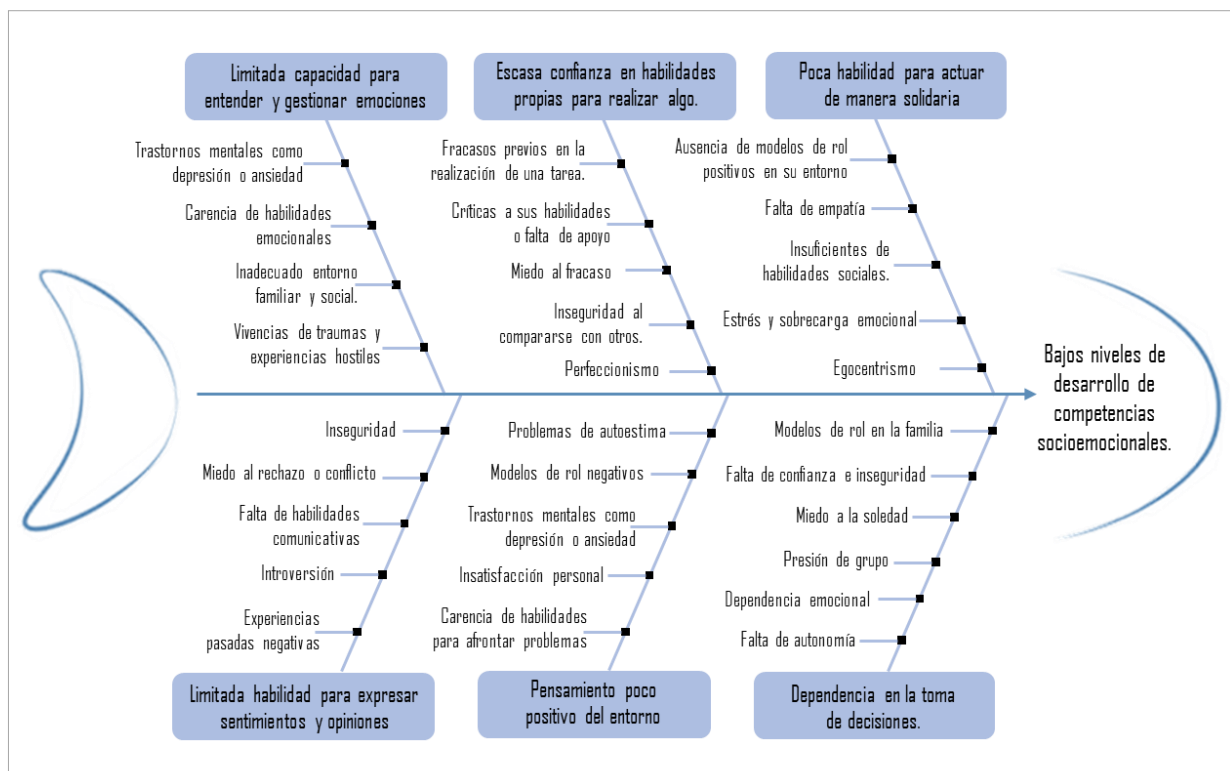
Limitada capacidad para entender y gestionar emociones

Escasa confianza en habilidades propias para realizar algo.

Poca habilidad para actuar de manera solidaria

Trastornos mentales como depresión o ansiedad

Carencia de habilidades emocionales

Inadecuado entorno familiar y social.

Vivencias de traumas y experiencias hostiles

Fracasos previos en la realización de una tarea.

Críticas a sus habilidades o falta de apoyo

Miedo al fracaso

Inseguridad al compararse con otros.

Perfeccionismo

Ausencia de modelos de rol positivos en su entorno

Falta de empatía

Insuficientes de habilidades sociales.

Estrés y sobrecarga emocional

Egocentrismo

Bajos niveles de desarrollo de competencias socioemocionales.

Inseguridad

Miedo al rechazo o conflicto

Falta de habilidades comunicativas

Introversión

Experiencias pasadas negativas

Problemas de autoestima

Modelos de rol negativos

Trastornos mentales como depresión o ansiedad

Insatisfacción personal

Carencia de habilidades para afrontar problemas

Modelos de rol en la familia

Falta de confianza e inseguridad

Miedo a la soledad

Presión de grupo

Dependencia emocional

Falta de autonomía

Limitada habilidad para expresar sentimientos y opiniones

Pensamiento poco positivo del entorno

Dependencia en la toma de decisiones.